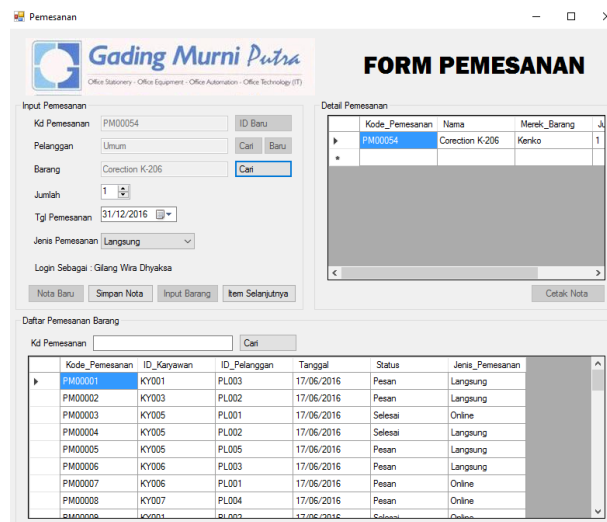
Pemesanan

Gading Murni Putra
Office Stationery - Office Equipment - Office Automation - Office Technology (IT)

FORM PEMESANAN

Input Pemesanan
Kd Pemesanan PM00054 ID Baru
Pelanggan Umum Cari Baru
Barang Corection K-206 Cari
Jumlah 1
Tgl Pemesanan 31/12/2016
Jenis Pemesanan Langsung
Login Sebagai : Gilang Wira Dhyaksa
Nota Baru Simpan Nota Input Barang Item Selanjutnya

Detail Pemesanan

| | Kode_Pemesanan | Nama | Merek_Barang | J |
|---|---|---|---|---|
| ▸ | PM00054 | Corection K-206 | Kenko | 1 |
| * | | | | |

Cetak Nota

Daftar Pemesanan Barang
Kd Pemesanan Cari

| | Kode_Pemesanan | ID_Karyawan | ID_Pelanggan | Tanggal | Status | Jenis_Pemesanan |
|---|---|---|---|---|---|---|
| ▸ | PM00001 | KY001 | PL003 | 17/06/2016 | Pesan | Langsung |
| | PM00002 | KY003 | PL002 | 17/06/2016 | Pesan | Langsung |
| | PM00003 | KY005 | PL001 | 17/06/2016 | Selesai | Online |
| | PM00004 | KY005 | PL002 | 17/06/2016 | Selesai | Langsung |
| | PM00005 | KY005 | PL005 | 17/06/2016 | Pesan | Langsung |
| | PM00006 | KY006 | PL003 | 17/06/2016 | Pesan | Langsung |
| | PM00007 | KY006 | PL001 | 17/06/2016 | Pesan | Online |
| | PM00008 | KY007 | PL004 | 17/06/2016 | Pesan | Online |
| | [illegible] | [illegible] | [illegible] | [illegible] | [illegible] | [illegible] |